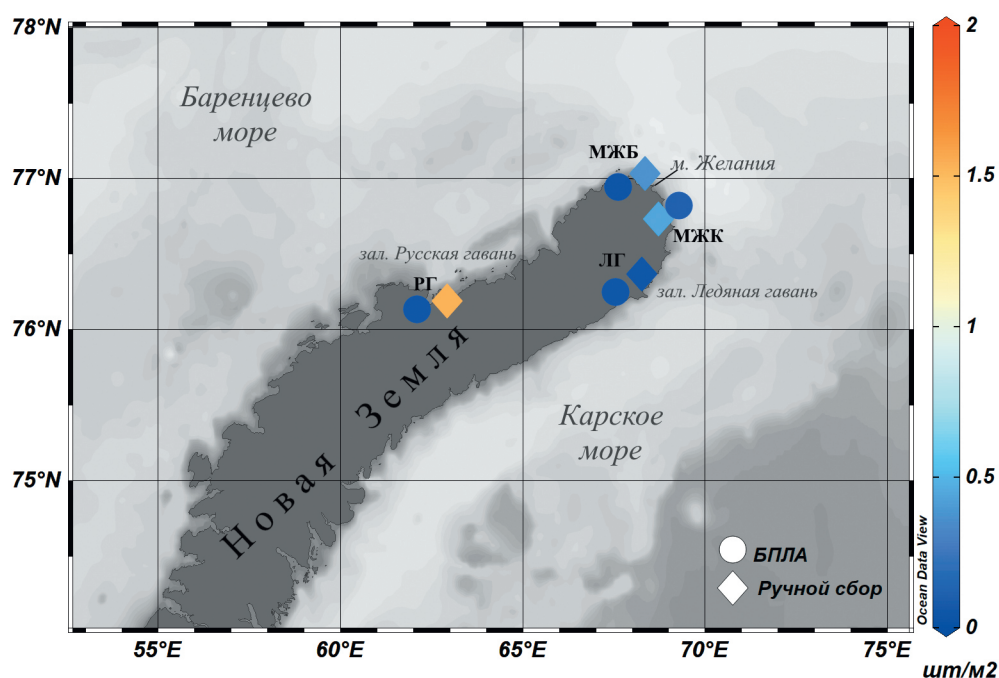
78°N
77°N
76°N
75°N
55°E
60°E
65°E
70°E
75°E

Баренцево море

МЖБ
м. Желания
МЖК
зал. Русская гавань
РГ
ЛГ
зал. Ледяная гавань

Новая Земля

Карское море

БПЛА
Ручной сбор

Ocean Data View

2
1.5
1
0.5
0
шт/м2